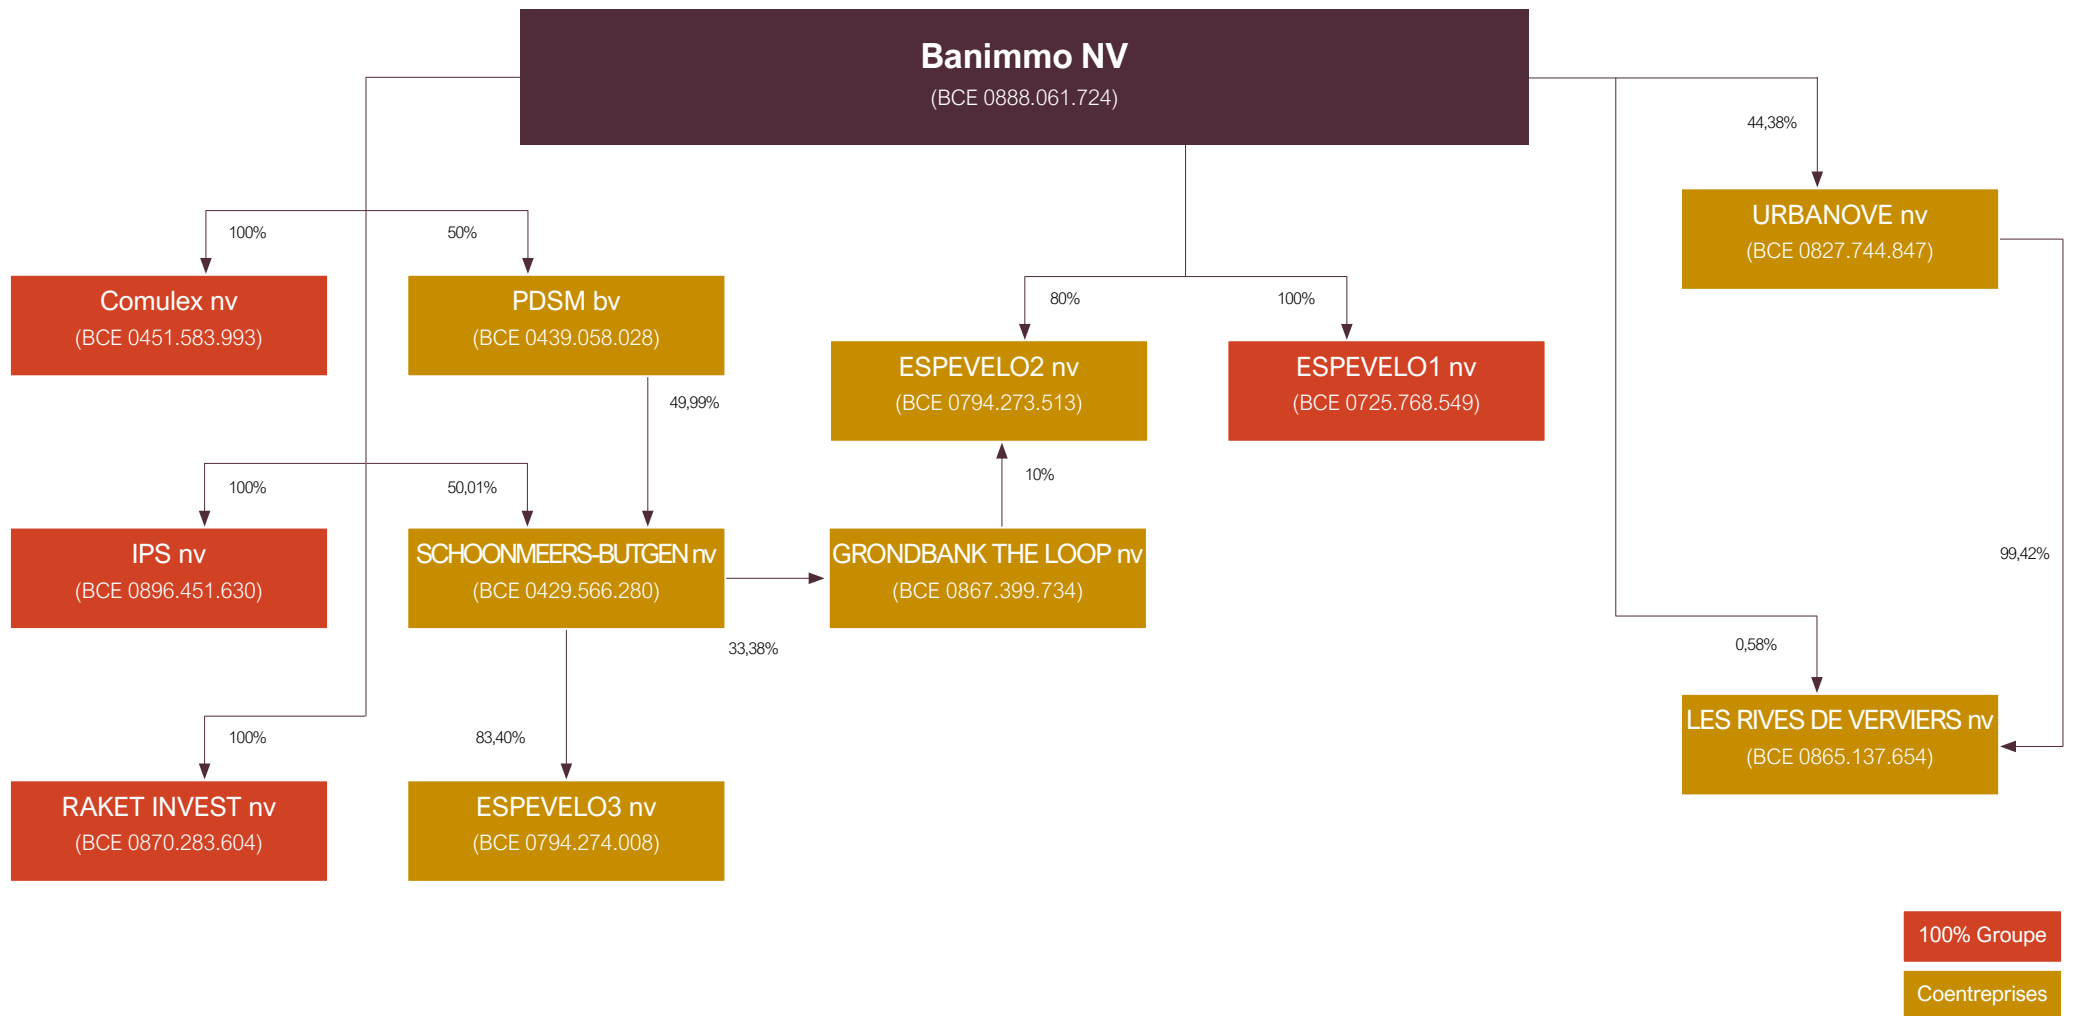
Banimmo NV
(BCE 0888.061.724)

44,38%

URBANOVE nv
(BCE 0827.744.847)

100%

50%

Comulex nv
(BCE 0451.583.993)

PDSM bv
(BCE 0439.058.028)

80%

100%

ESPEVELO2 nv
(BCE 0794.273.513)

ESPEVELO1 nv
(BCE 0725.768.549)

49,99%

10%

100%

50,01%

IPS nv
(BCE 0896.451.630)

SCHOONMEERS-BUTGEN nv
(BCE 0429.566.280)

GRONDBANK THE LOOP nv
(BCE 0867.399.734)

99,42%

33,38%

0,58%

100%

83,40%

LES RIVES DE VERVIERS nv
(BCE 0865.137.654)

RAKET INVEST nv
(BCE 0870.283.604)

ESPEVELO3 nv
(BCE 0794.274.008)

100% Groupe

Coentreprises